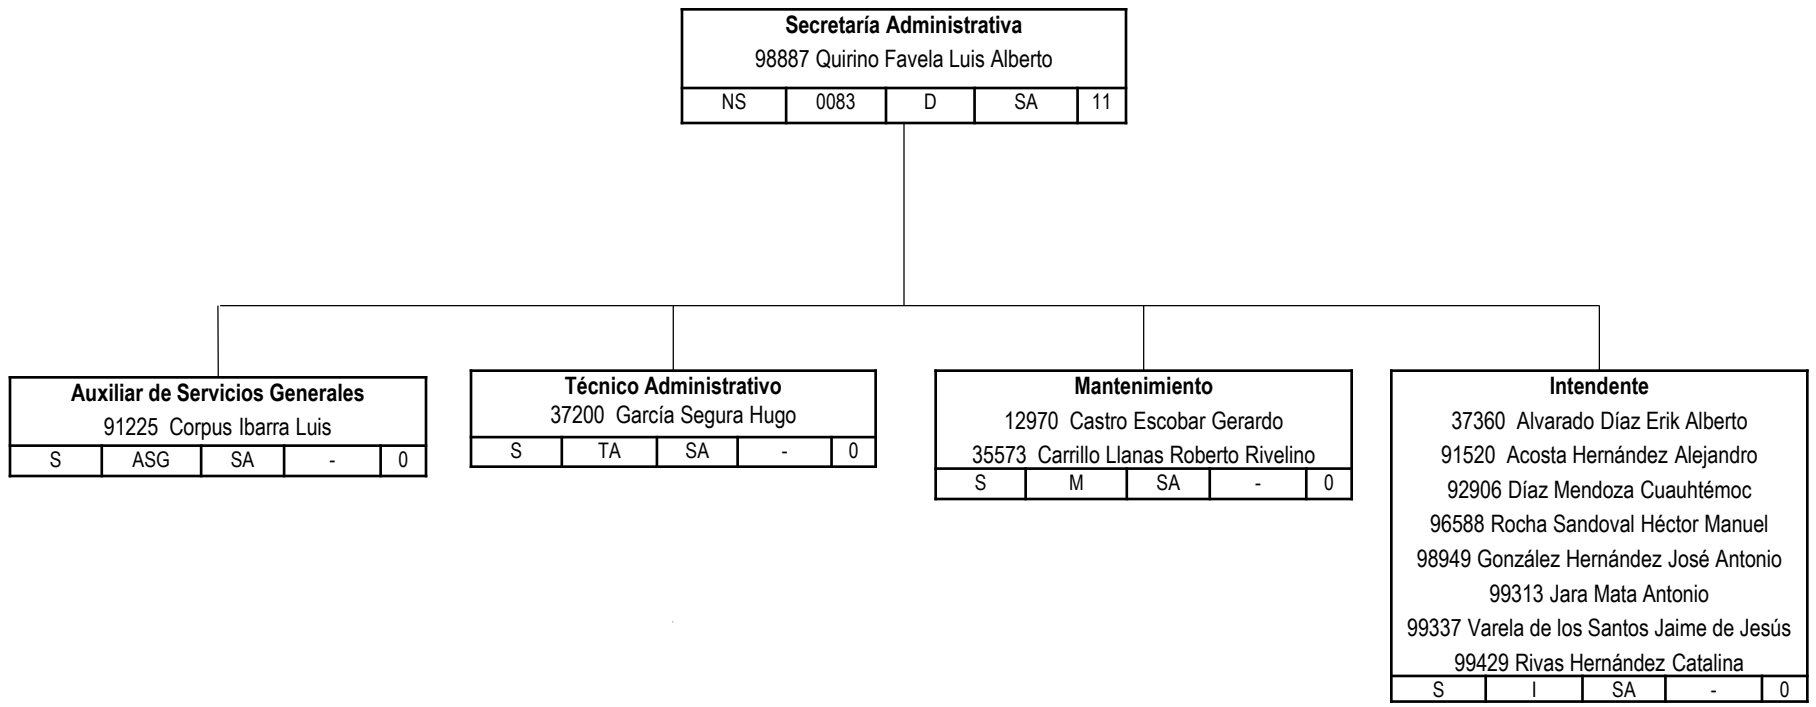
Secretaría Administrativa
98887 Quirino Favela Luis Alberto

| NS | 0083 | D | SA | 11 |
|---|---|---|---|---|

Auxiliar de Servicios Generales
91225 Corpus Ibarra Luis

| S | ASG | SA | - | 0 |
|---|---|---|---|---|

Técnico Administrativo
37200 García Segura Hugo

| S | TA | SA | - | 0 |
|---|---|---|---|---|

Mantenimiento
12970 Castro Escobar Gerardo
35573 Carrillo Llanas Roberto Rivelino

| S | M | SA | - | 0 |
|---|---|---|---|---|

Intendente
37360 Alvarado Díaz Erik Alberto
91520 Acosta Hernández Alejandro
92906 Díaz Mendoza Cuauhtémoc
96588 Rocha Sandoval Héctor Manuel
98949 González Hernández José Antonio
99313 Jara Mata Antonio
99337 Varela de los Santos Jaime de Jesús
99429 Rivas Hernández Catalina

| S | I | SA | - | 0 |
|---|---|---|---|---|